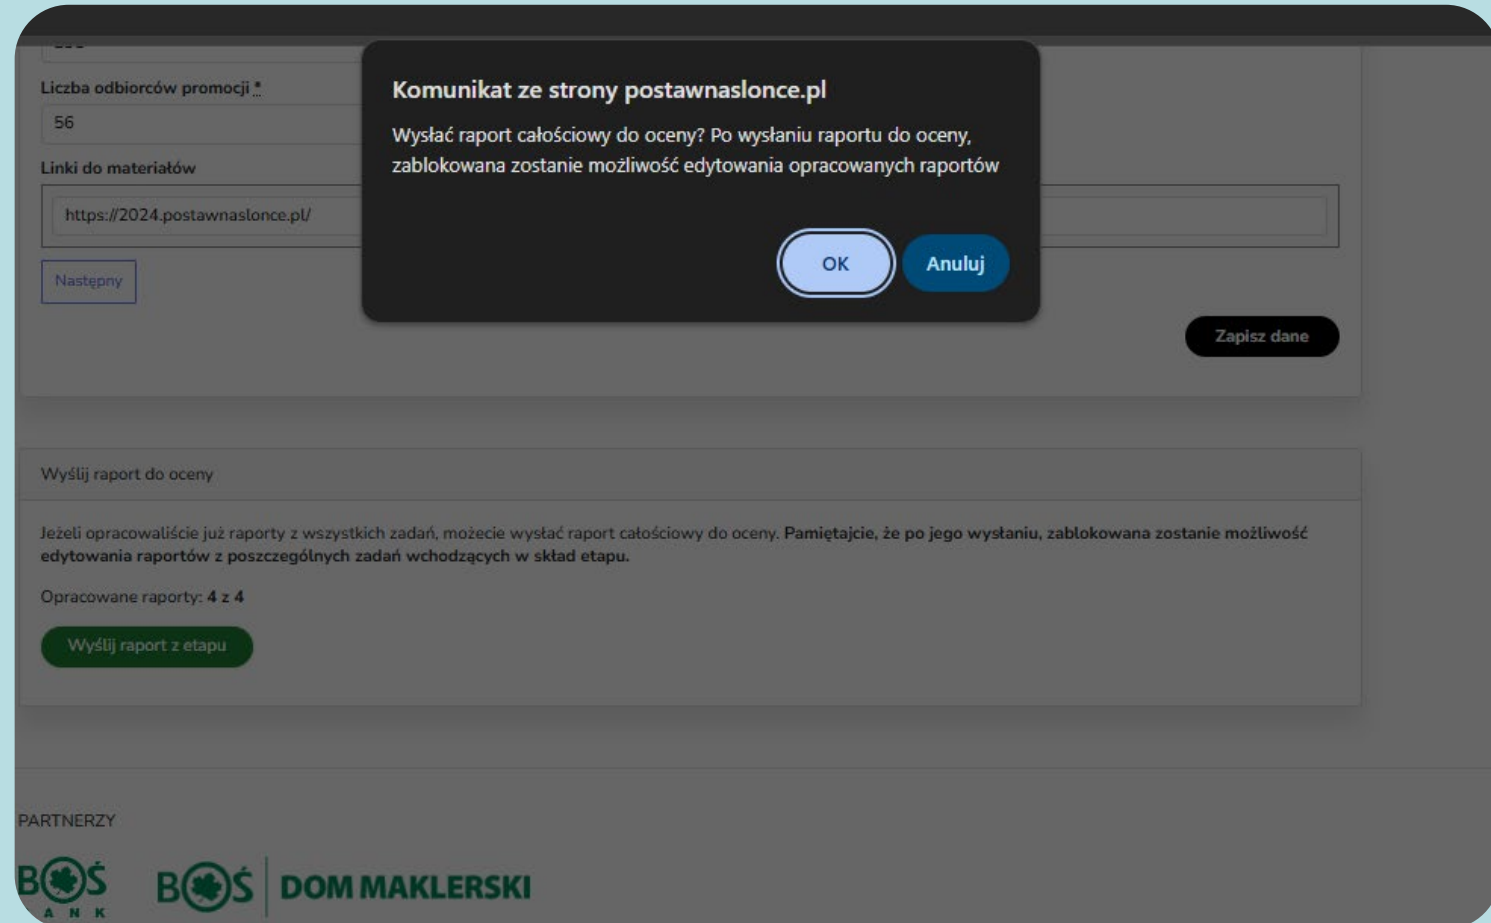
Liczba odbiorców promocji *

56

Linki do materiałów

https://2024.postawnaslonce.pl/

Następny

Komunikat ze strony postawnaslonce.pl

Wysłać raport całościowy do oceny? Po wysłaniu raportu do oceny, zablokowana zostanie możliwość edytowania opracowanych raportów

OK

Anuluj

Zapisz dane

Wyślij raport do oceny

Jeżeli opracowaliście już raporty z wszystkich zadań, możecie wysłać raport całościowy do oceny. **Pamiętajcie, że po jego wysłaniu, zablokowana zostanie możliwość edytowania raportów z poszczególnych zadań wchodzących w skład etapu.**

Opracowane raporty: **4 z 4**

Wyślij raport z etapu

PARTNERZY

BOŚ BANK

BOŚ DOM MAKLERSKI